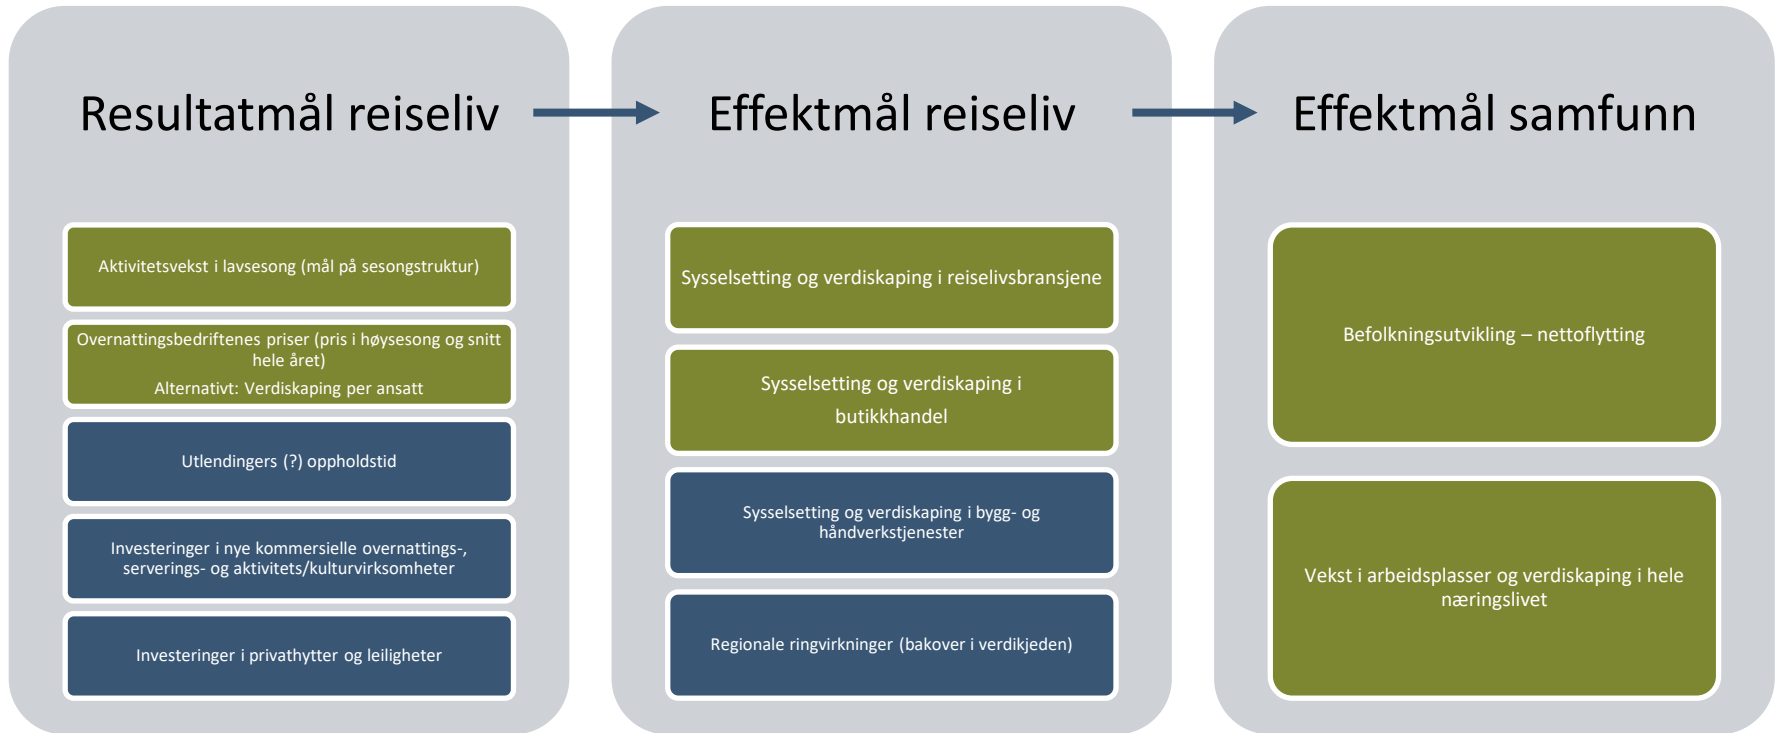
Resultatmål reiseliv

Aktivitetsvekst i lavsesong (mål på sesongstruktur)

Overnattingsbedriftenes priser (pris i høysesong og snitt hele året)
Alternativt: Verdiskaping per ansatt

Utlendingers (?) oppholdstid

Investeringer i nye kommersielle overnattings-, serverings- og aktivitets/kulturvirksomheter

Investeringer i privathytter og leiligheter

Effektmål reiseliv

Sysselsetting og verdiskaping i reiselivsbransjene

Sysselsetting og verdiskaping i butikkhandel

Sysselsetting og verdiskaping i bygg- og håndverkstjenester

Regionale ringvirkninger (bakover i verdikjeden)

Effektmål samfunn

Befolkningsutvikling – nettoflytting

Vekst i arbeidsplasser og verdiskaping i hele næringslivet